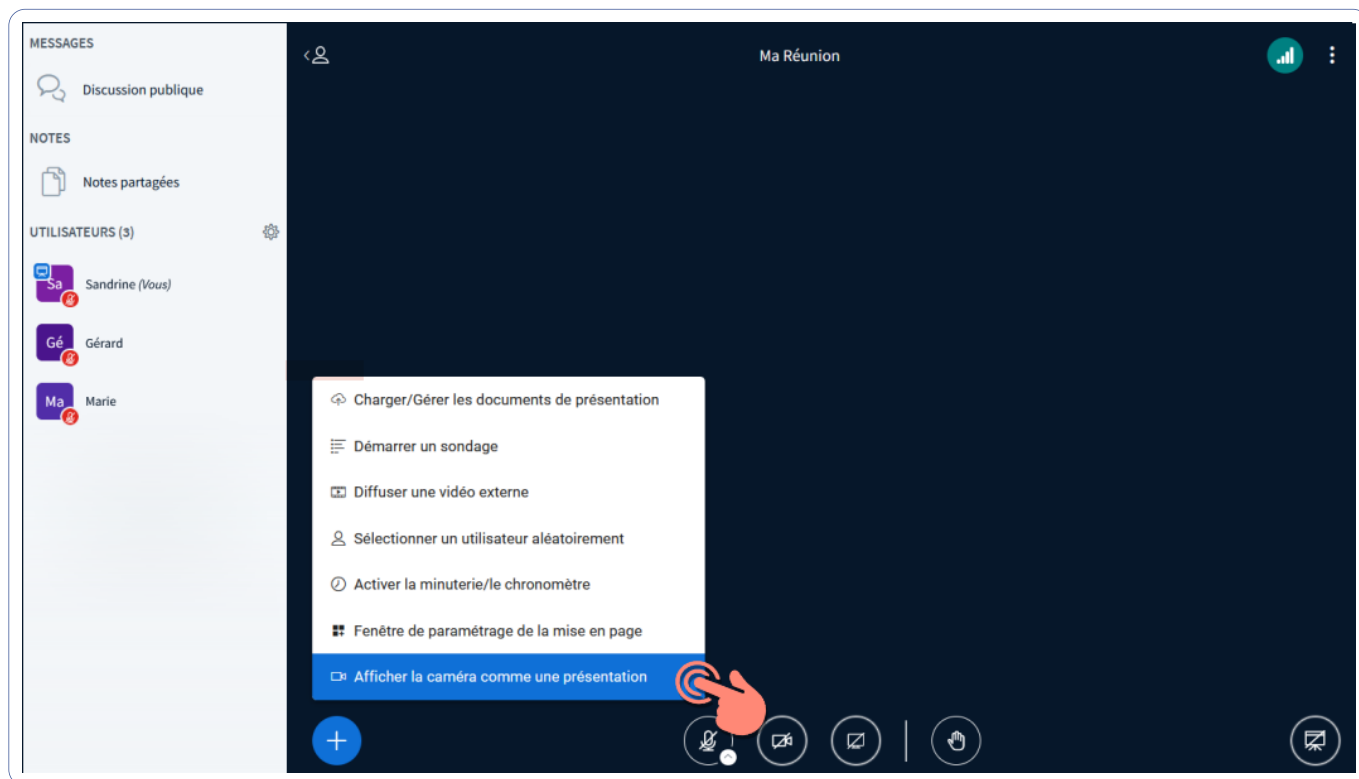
MESSAGES

Discussion publique

NOTES

Notes partagées

UTILISATEURS (3)

Sa Sandrine (Vous)

Gé Gérard

Ma Marie

Ma Réunion

Charger/Gérer les documents de présentation

Démarrer un sondage

Diffuser une vidéo externe

Sélectionner un utilisateur aléatoirement

Activer la minuterie/le chronomètre

Fenêtre de paramétrage de la mise en page

Afficher la caméra comme une présentation